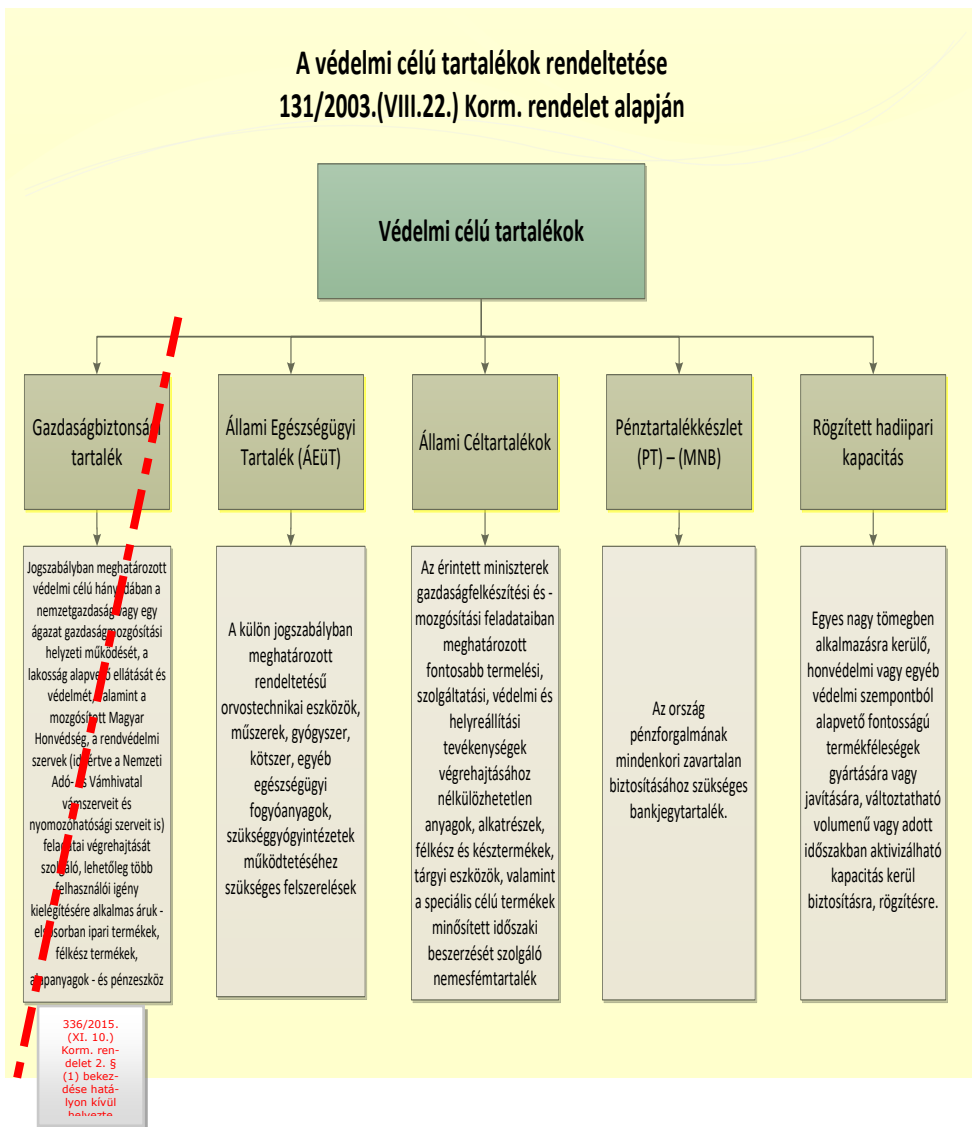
A védelmi célú tartalékok rendeltetése
131/2003.(VIII.22.) Korm. rendelet alapján

Védelmi célú tartalékok

Gazdaságbiztonsá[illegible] tartalék

Állami Egészségügyi Tartalék (ÁEüT)

Állami Céltartalékok

Pénztartalékkészlet (PT) – (MNB)

Rögzített hadiipari kapacitás

Jogszabályban meghatározott védelmi célú hány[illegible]ában a nemzetgazdaság vagy egy ágazat gazdaság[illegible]ozgósítási helyzeti működését, a lakosság alapve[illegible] ellátását és védelmét, valamint a mozgósított Magyar Honvédség, a rendvédelmi szervek (i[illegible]értve a Nemzeti Adó- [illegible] Vámhivatal vámszerveit és nyomozóhatósági szerveit is) fela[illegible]tai végrehajtását szolgáló, lehetőleg több felhasználói igény kielégítésére alkalmas áruk - el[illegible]sorban ipari termékek, félkész termékek, a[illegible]panyagok - és pénzeszköz

A külön jogszabályban meghatározott rendeltetésű orvostechnikai eszközök, műszerek, gyógyszer, kötszer, egyéb egészségügyi fogyóanyagok, szükséggyógyintézetek működtetéséhez szükséges felszerelések

Az érintett miniszterek gazdaságfelkészítési és -mozgósítási feladataiban meghatározott fontosabb termelési, szolgáltatási, védelmi és helyreállítási tevékenységek végrehajtásához nélkülözhetetlen anyagok, alkatrészek, félkész és késztermékek, tárgyi eszközök, valamint a speciális célú termékek minősített időszaki beszerzését szolgáló nemesfémtartalék

Az ország pénzforgalmának mindenkori zavartalan biztosításához szükséges bankjegytartalék.

Egyes nagy tömegben alkalmazásra kerülő, honvédelmi vagy egyéb védelmi szempontból alapvető fontosságú termékféleségek gyártására vagy javítására, változtatható volumenű vagy adott időszakban aktivizálható kapacitás kerül biztosításra, rögzítésre.

336/2015. (XI. 10.) Korm. rendelet 2. § (1) bekezdése hatályon kívül helyezte